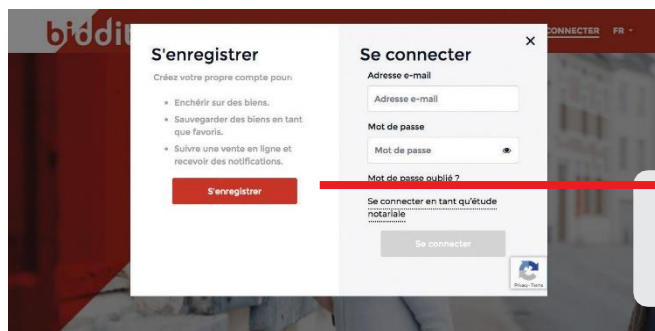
biddi

CONNECTER FR

S'enregistrer

Créez votre propre compte pour:

- Enchérir sur des biens.
- Sauvegarder des biens en tant que favoris.
- Suivre une vente en ligne et recevoir des notifications.

S'enregistrer

Se connecter

×

Adresse e-mail

Adresse e-mail

Mot de passe

Mot de passe

Mot de passe oublié ?

Se connecter en tant qu'étude notariale

Se connecter

Privacy - Terms